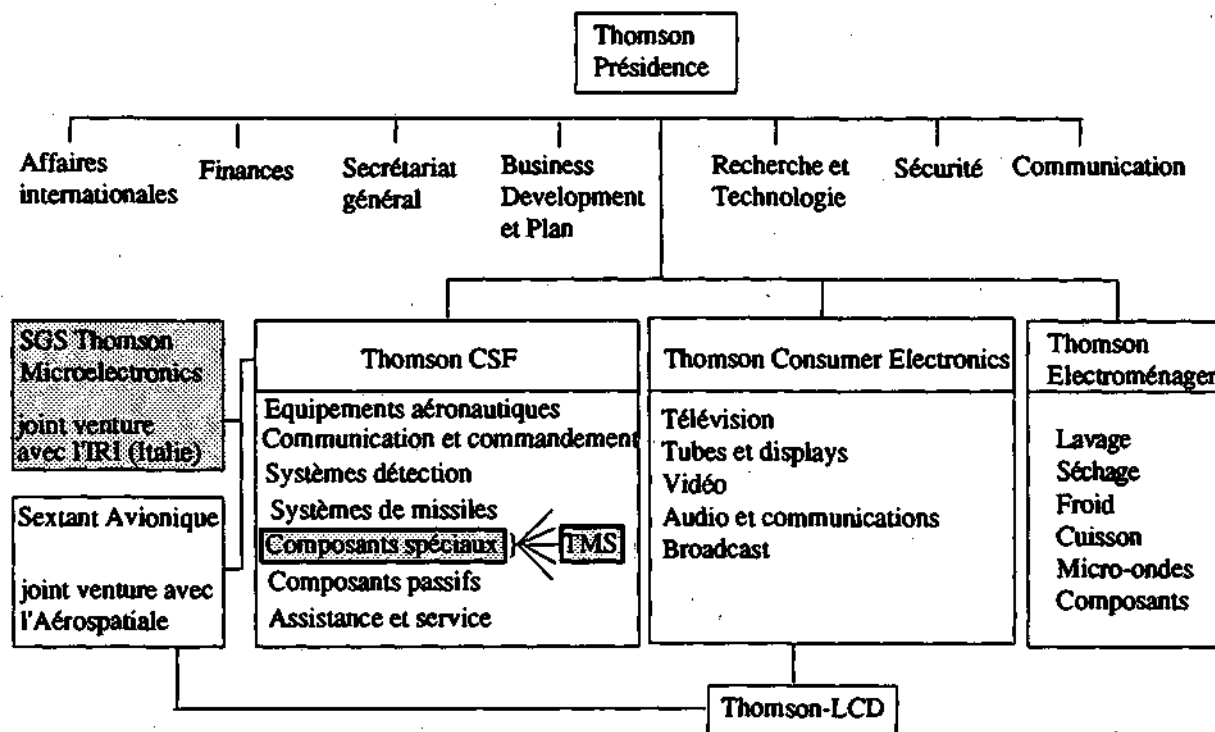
Thomson Présidence

Affaires internationales

Finances

Secrétariat général

Business Development et Plan

Recherche et Technologie

Sécurité

Communication

SGS Thomson Microelectronics

joint venture avec l'IRI (Italie)

Sextant Avionique

joint venture avec l'Aérospatiale

Thomson CSF

Equipements aéronautiques
Communication et commandement
Systèmes détection
Systèmes de missiles
Composants spéciaux
Composants passifs
Assistance et service

TMS

Thomson Consumer Electronics

Télévision
Tubes et displays
Vidéo
Audio et communications
Broadcast

Thomson Electroménager

Lavage
Séchage
Froid
Cuisson
Micro-ondes
Composants

Thomson-LCD